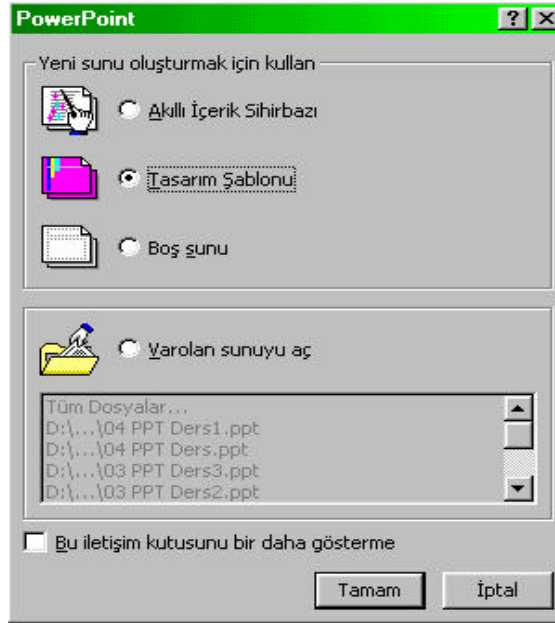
PowerPoint

? X

Yeni sunu oluşturmak için kullan

Akıllı İçerik Sihirbazı

Tasarım Şablonu

Boş sunu

Varolan sunuyu aç

Tüm Dosyalar...
D:\...\04 PPT Ders1.ppt
D:\...\04 PPT Ders.ppt
D:\...\03 PPT Ders3.ppt
D:\...\03 PPT Ders2.ppt

Bu iletişim kutusunu bir daha gösterme

Tamam

İptal